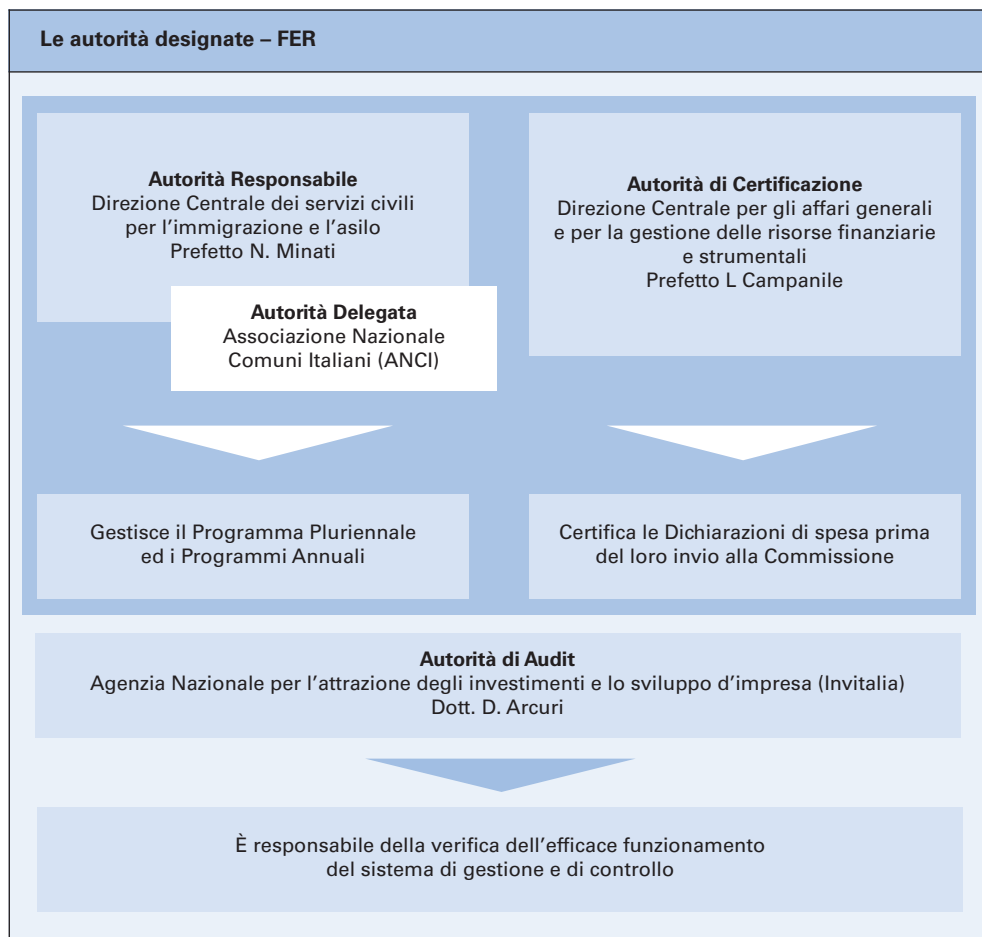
Le autorità designate – FER

**Autorità Responsabile**
Direzione Centrale dei servizi civili per l'immigrazione e l'asilo
Prefetto N. Minati

**Autorità Delegata**
Associazione Nazionale Comuni Italiani (ANCI)

**Autorità di Certificazione**
Direzione Centrale per gli affari generali e per la gestione delle risorse finanziarie e strumentali
Prefetto L Campanile

Gestisce il Programma Pluriennale ed i Programmi Annuali

Certifica le Dichiarazioni di spesa prima del loro invio alla Commissione

**Autorità di Audit**
Agenzia Nazionale per l'attrazione degli investimenti e lo sviluppo d'impresa (Invitalia)
Dott. D. Arcuri

È responsabile della verifica dell'efficace funzionamento del sistema di gestione e di controllo